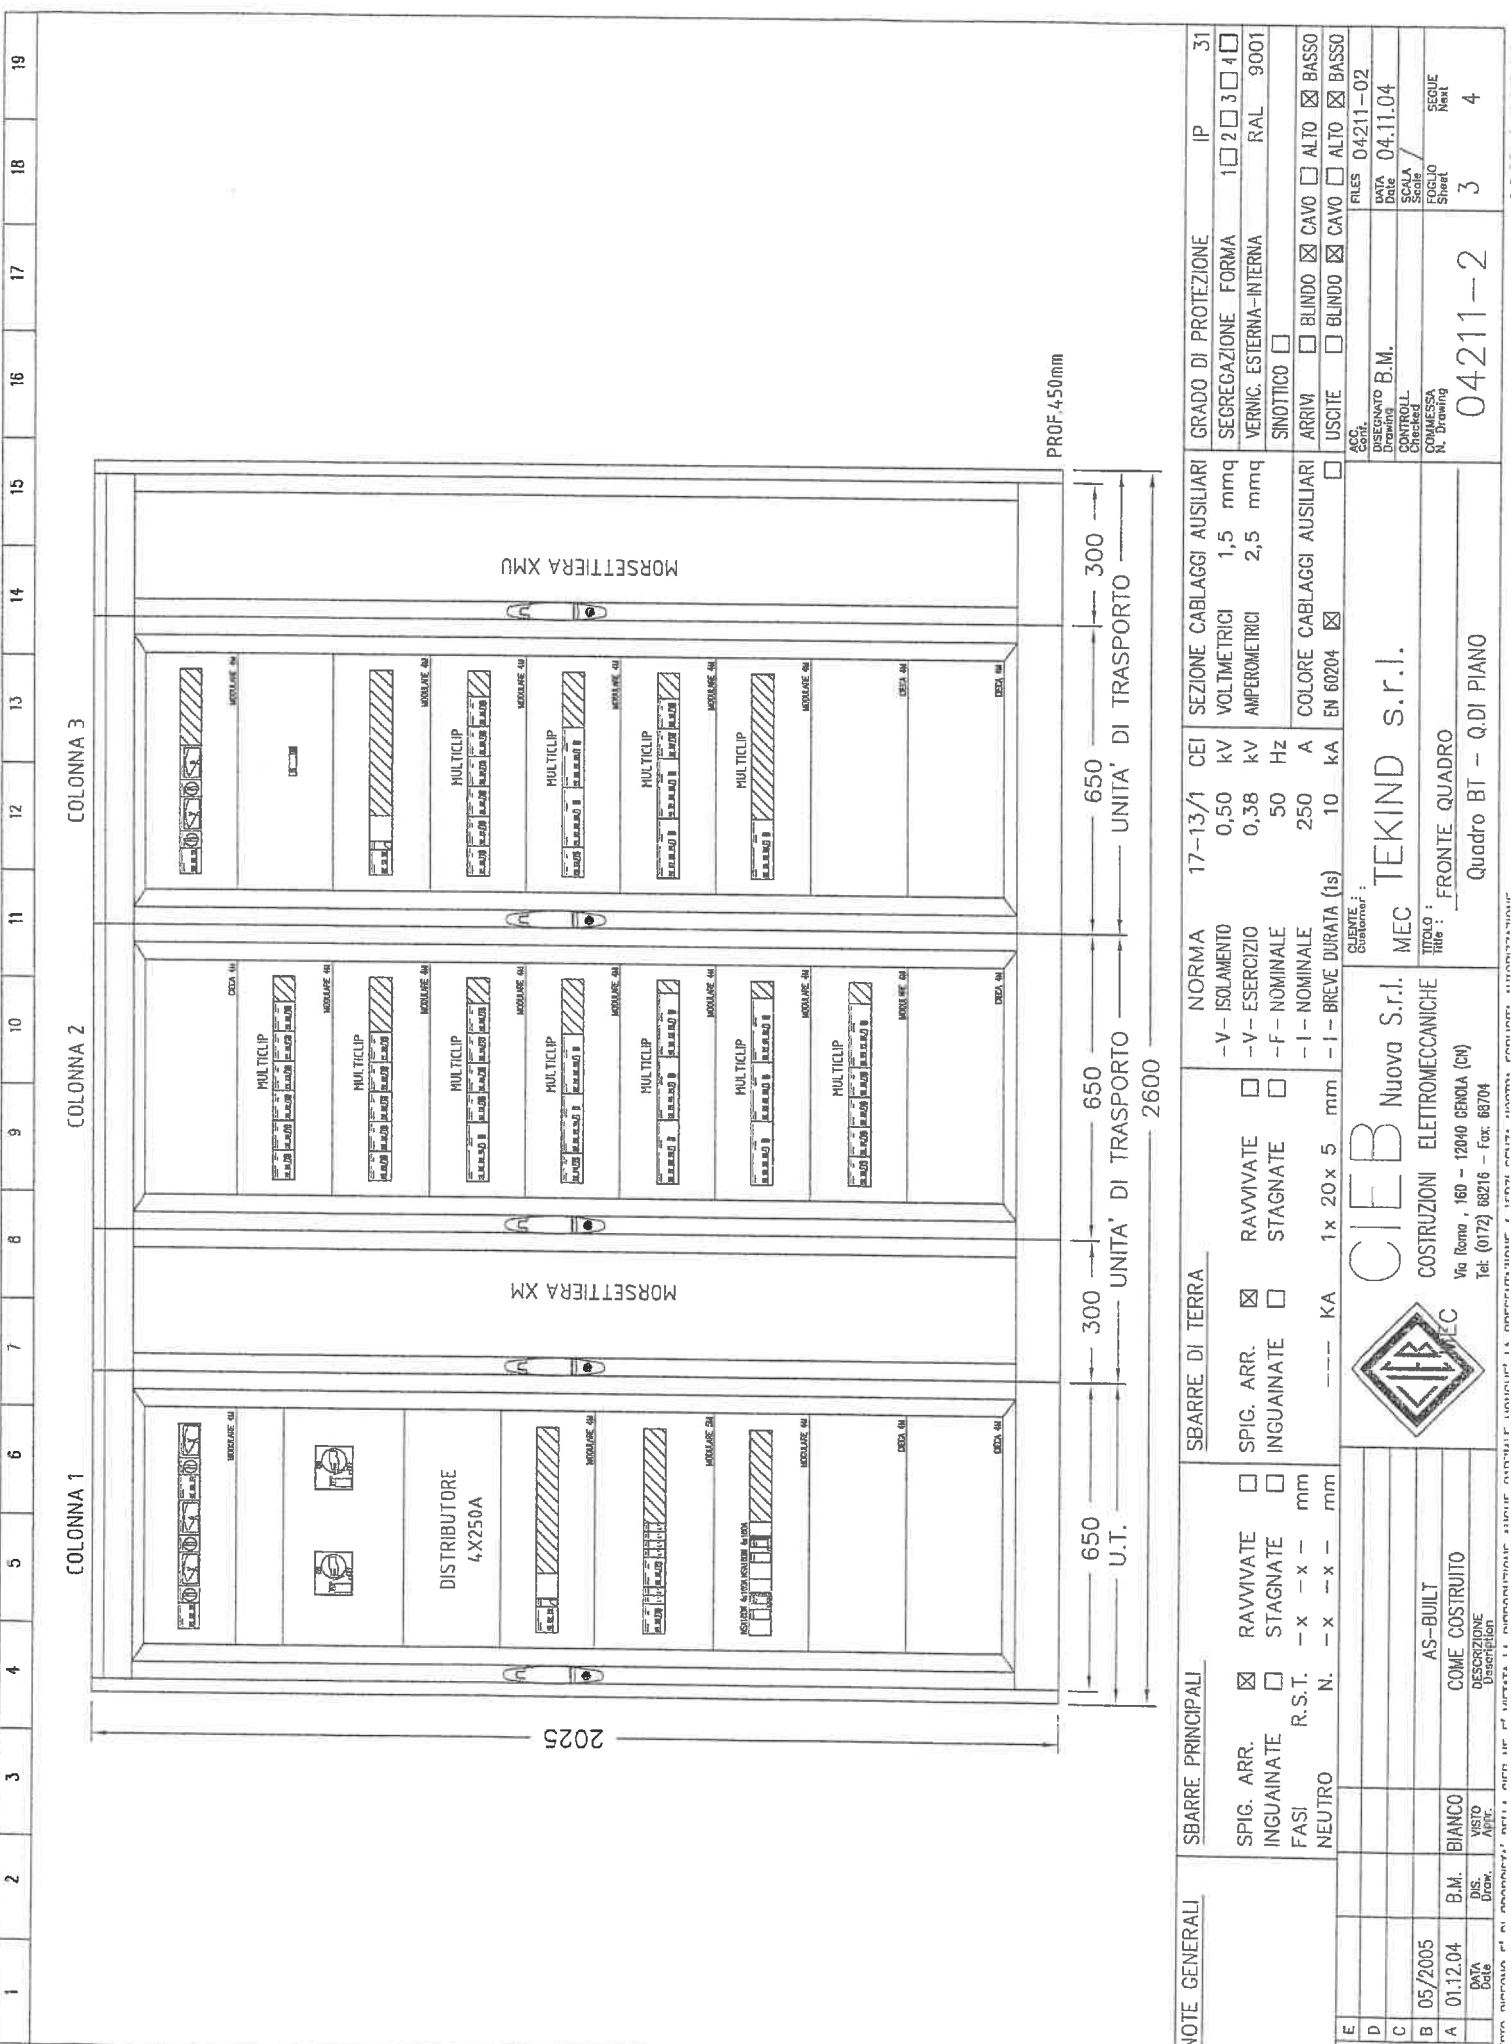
1 2 3 4 5 6 7 8 9 10 11 12 13 14 15 16 17 18 19

COLONNA 1

COLONNA 2

COLONNA 3

DISTRIBUTORE 4X250A

MULTICLIP

MULTICLIP

MULTICLIP

MULTICLIP

MULTICLIP

MULTICLIP

MULTICLIP

MULTICLIP

MULTICLIP

MULTICLIP

MORSETTIERA XM

MORSETTIERA XMU

MODULARE 4M

CIECA 4M

PROF.450mm

2025

650

300

650

650

300

U.T.

UNITA' DI TRASPORTO

UNITA' DI TRASPORTO

2600

NOTE GENERALI

SBARRE PRINCIPALI

| SPIG. ARR. | ☒ | RAVVIVATE | ☐ |
|---|---|---|---|
| INGUAINATE | ☐ | STAGNATE | ☐ |
| FASI | R.S.T. | - x - x - | mm |
| NEUTRO | N. | - x - | mm |

SBARRE DI TERRA

| SPIG. ARR. | ☒ | RAVVIVATE | ☐ |
|---|---|---|---|
| INGUAINATE | ☐ | STAGNATE | ☐ |
| --- | KA | 1x 20x 5 | mm |

| NORMA | 17-13/1 | CEI |
|---|---|---|
| -V- ISOLAMENTO | 0,50 | kV |
| -V- ESERCIZIO | 0,38 | kV |
| -F- NOMINALE | 50 | Hz |
| -I- NOMINALE | 250 | A |
| -I- BREVE DURATA (1s) | 10 | kA |

SEZIONE CABLAGGI AUSILIARI
VOLTMETRICI 1,5 mmq
AMPEROMETRICI 2,5 mmq
COLORE CABLAGGI AUSILIARI ☐
EN 60204 ☒

GRADO DI PROTEZIONE IP 31
SEGREGAZIONE FORMA 1☐ 2☐ 3☐ 4☐
VERNIC. ESTERNA-INTERNA RAL 9001
SINOTTICO ☐
ARRIVI ☐ BLINDO ☒ CAVO ☐ ALTO ☒ BASSO
USCITE ☐ BLINDO ☒ CAVO ☐ ALTO ☒ BASSO

CIEB Nuova S.r.l.
COSTRUZIONI ELETTROMECCANICHE
Via Roma , 160 - 12040 GENOLA (CN)
Tel: (0172) 68216 - Fax: 68704

CLIENTE : Customer : MEC TEKIND s.r.l.

TITOLO : Title : FRONTE QUADRO
Quadro BT - Q.DI PIANO

ACC. Conf.
DISEGNATO Drawing B.M.
CONTROLL. Checked
COMMESSA N. Drawing
04211-2

FILES 04211-02
DATA Date 04.11.04
SCALA Scale
FOGLIO Sheet 3
SEGUE Next 4

| E | | | | |
|---|---|---|---|---|
| D | | | | |
| C | | | | |
| B | 05/2005 | | | AS-BUILT |
| A | 01.12.04 | B.M. | BIANCO | COME COSTRUITO |
| | DATA Date | DIS. Draw. | VISTO Appr. | DESCRIZIONE Description |

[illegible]